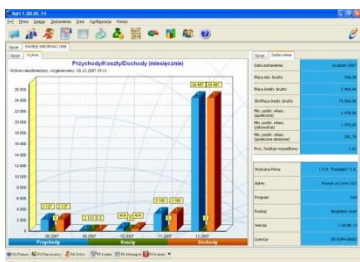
Kafel 1.00.00.14

Plik Okno Księgi Zestawienia Inne Konfiguracja Pomoc

Opcje Podsumowanie

Opcje Wykres

Przychody/Koszty/Dochody (miesięcznie)

28 000
26 000
24 000
22 000
20 000
18 000
16 000
14 000
12 000
10 000
8 000
6 000
4 000
2 000
0

Przychody Koszty Dochody

Opcje Szablon danych

Data zestawienia

Płaca brutto

Płaca netto

Wynagrodzenie Firma

Adres

Program

Wersja

Licencja